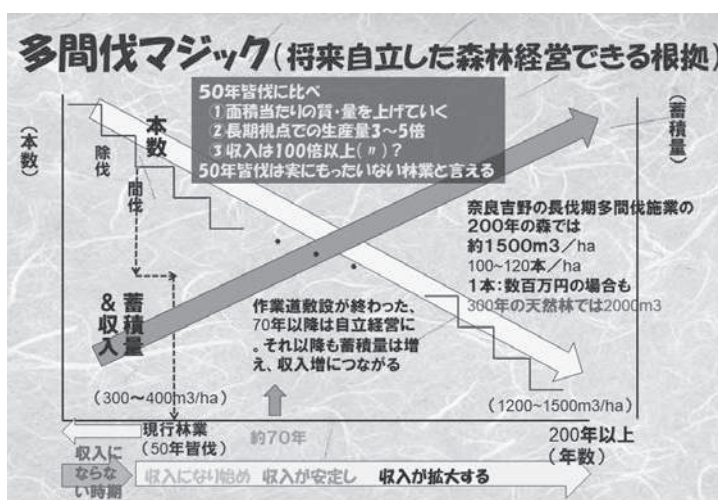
多間伐マジック（将来自立した森林経営できる根拠）

50年皆伐に比べ
①面積当たりの質・量を上げていく
②長期視点での生産量3～5倍
③収入は100倍以上（〃）？
50年皆伐は実にもったいない林業と言える

（本数）

（蓄積量）

本数

除伐

間伐

奈良吉野の長伐期多間伐施業の200年の森では
約1500m3／ha
100～120本／ha
1本：数百万円の場合も
300年の天然林では2000m3

＆収入

蓄積量

作業道敷設が終わった、70年以降は自立経営に。それ以降も蓄積量は増え、収入増につながる

（300～400m3/ha）

（1200~1500m3/ha）

現行林業（50年皆伐）

約70年

200年以上（年数）

収入にならない時期

収入になり始め 収入が安定し 収入が拡大する